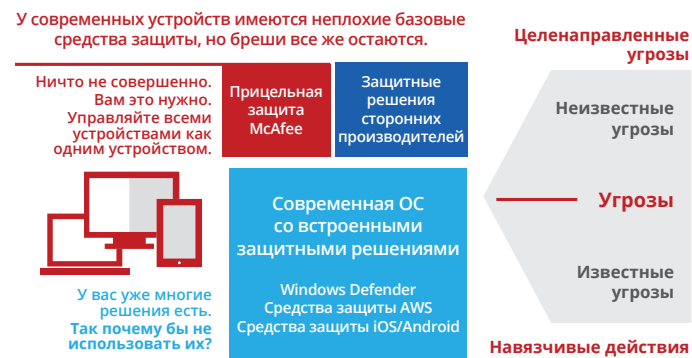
У современных устройств имеются неплохие базовые средства защиты, но бреши все же остаются.

Ничто не совершенно. Вам это нужно. Управляйте всеми устройствами как одним устройством.

Прицельная защита McAfee

Защитные решения сторонних производителей

Современная ОС со встроенными защитными решениями

Windows Defender
Средства защиты AWS
Средства защиты iOS/Android

У вас уже многие решения есть. Так почему бы не использовать их?

Целенаправленные угрозы

Неизвестные угрозы

Угрозы

Известные угрозы

Навязчивые действия